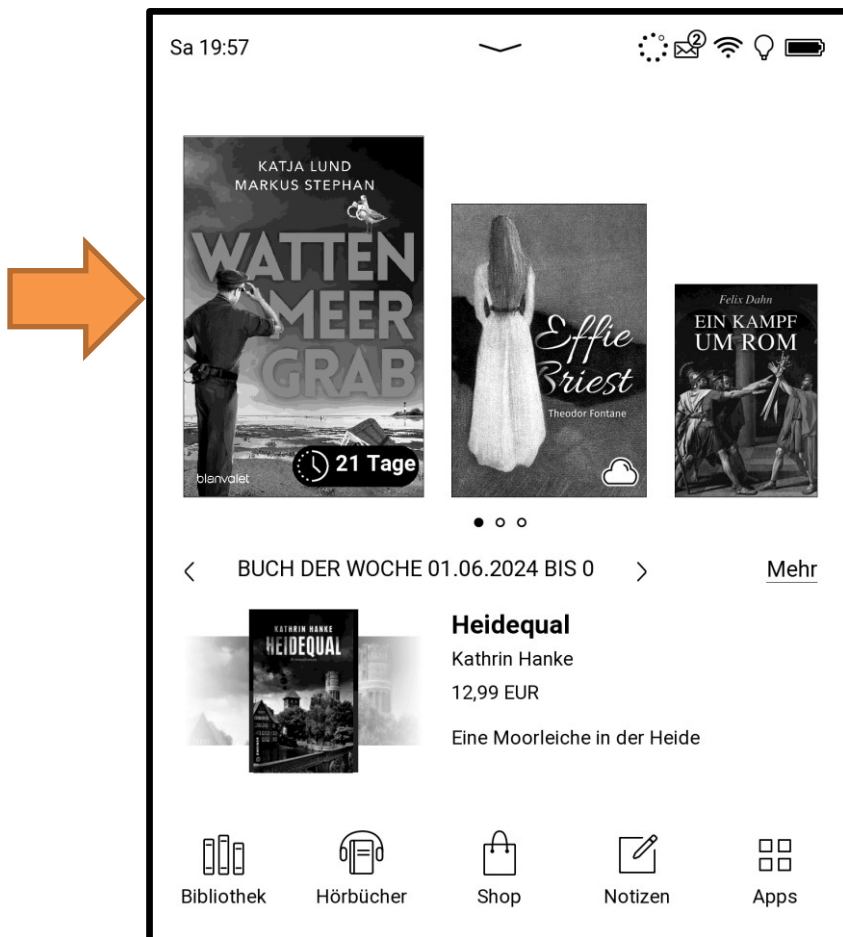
Sa 19:57

2

KATJA LUND
MARKUS STEPHAN
WATTEN MEER GRAB
blanvalet
21 Tage

Effie Briest
Theodor Fontane

Felix Dahn
EIN KAMPF UM ROM

BUCH DER WOCHE 01.06.2024 BIS 0

Mehr

KATHRIN HANKE
HEIDEQUAL

Heidequal
Kathrin Hanke
12,99 EUR
Eine Moorleiche in der Heide

Bibliothek
Hörbücher
Shop
Notizen
Apps